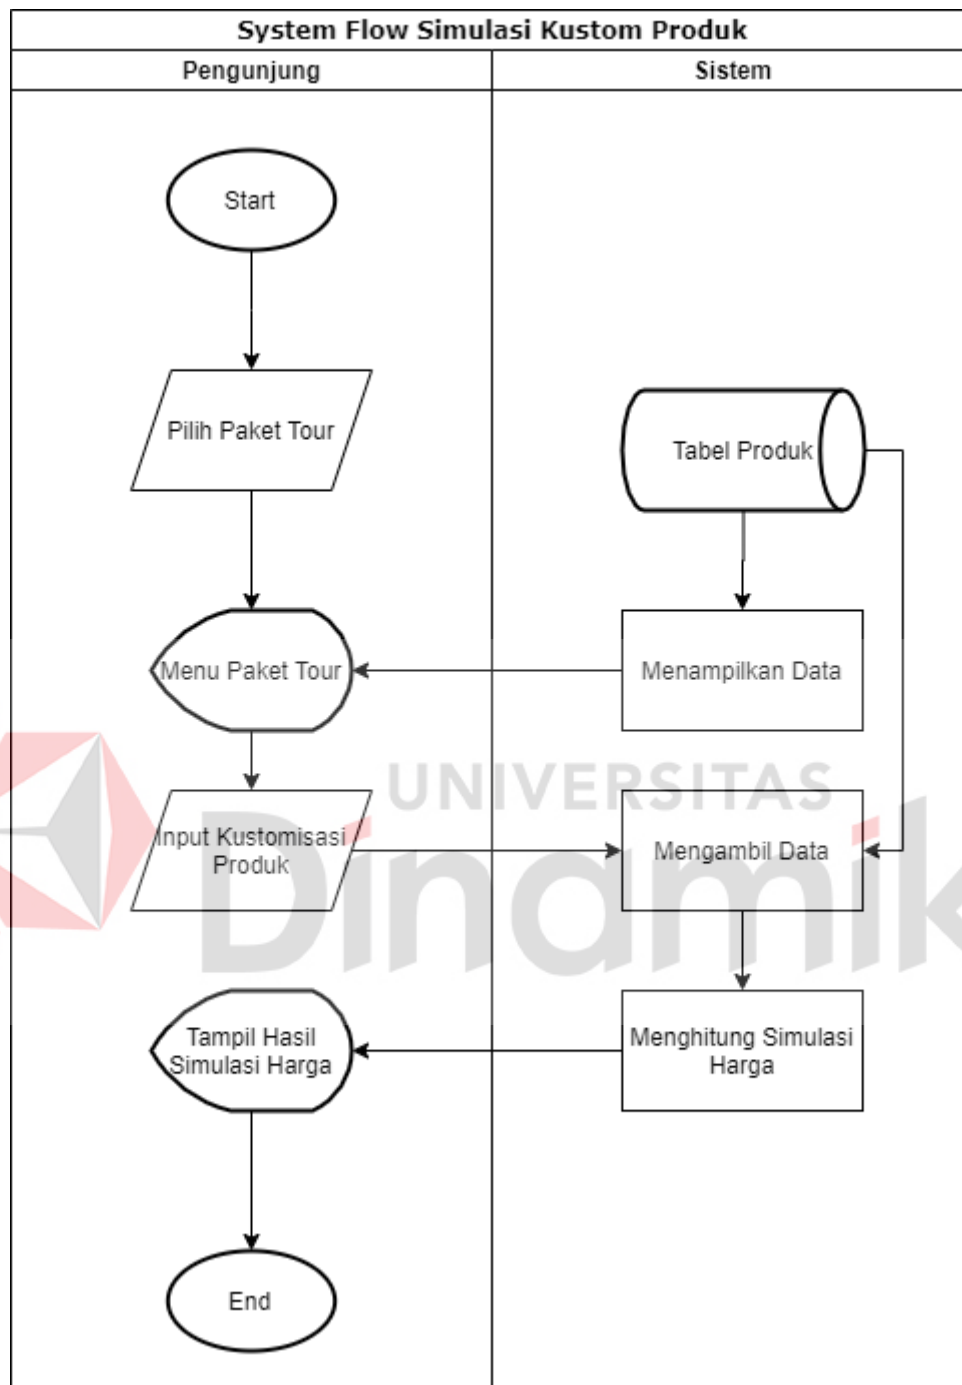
System Flow Simulasi Kustom Produk

Pengunjung

Sistem

Start

Pilih Paket Tour

Tabel Produk

Menu Paket Tour

Menampilkan Data

UNIVERSITAS

Input Kustomisasi Produk

Mengambil Data

Dinamika

Tampil Hasil Simulasi Harga

Menghitung Simulasi Harga

End